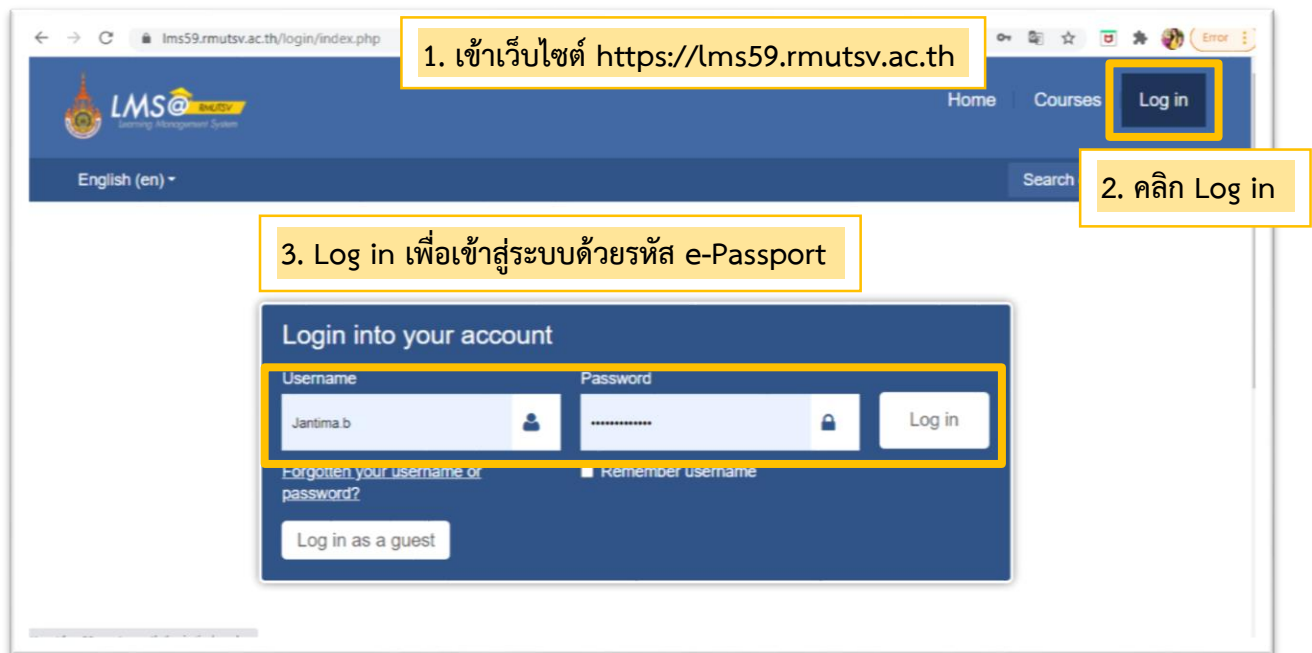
lms59.rmutsv.ac.th/login/index.php

Error

1. เข้าเว็บไซต์ https://lms59.rmutsv.ac.th

LMS@ RMUTSV
Learning Management System

Home Courses Log in

2. คลิก Log in

English (en)

Search

3. Log in เพื่อเข้าสู่ระบบด้วยรหัส e-Passport

Login into your account

Username
Jantima.b

Password
••••••••••••••

Log in

Forgotten your username or password?

Remember username

Log in as a guest